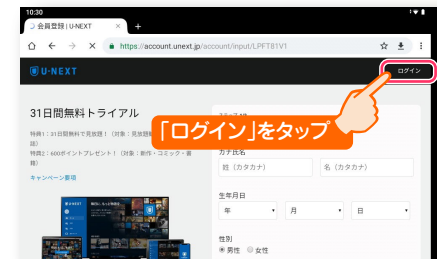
10:30

会員登録 | U-NEXT

https://account.unext.jp/account/input/LPFT81V1

U-NEXT

ログイン

「ログイン」をタップ

31日間無料トライアル

特典1：31日間無料で見放題！（対象：見放題

特典2：600ポイントプレゼント！（対象：新作・コミック・書籍）

キャンペーン規約

カナ氏名

姓（カタカナ）

名（カタカナ）

生年月日

年

月

日

性別

男性

女性